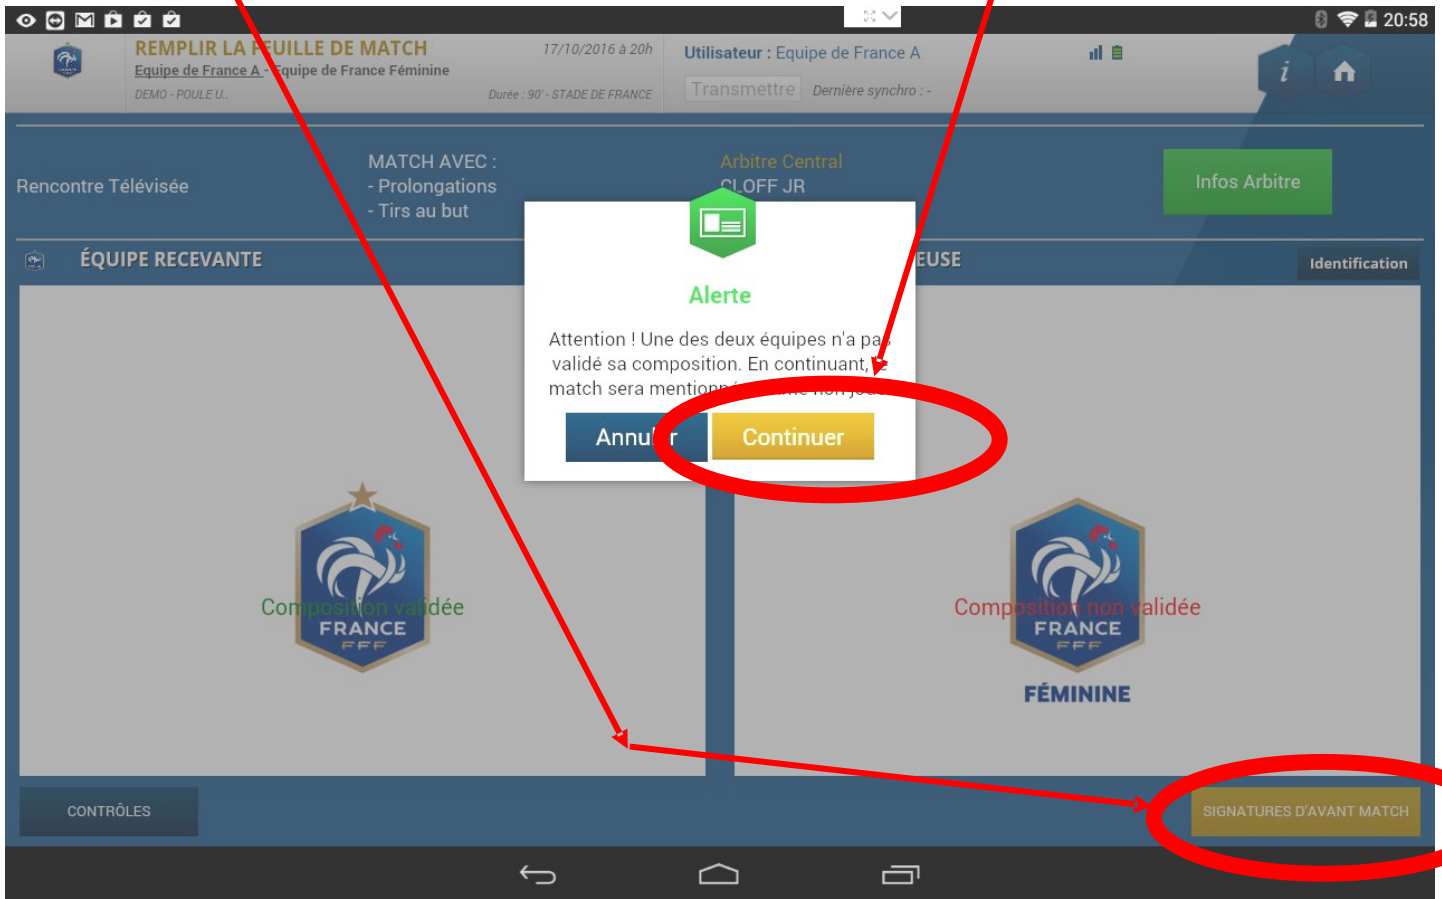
20:58

REMPLIR LA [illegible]UILLE DE MATCH
Equipe de France A - Equipe de France Féminine
DEMO - POULE U..
17/10/2016 à 20h
Durée : 90' - STADE DE FRANCE

Utilisateur : Equipe de France A
Transmettre
Dernière synchro : -

Rencontre Télévisée

MATCH AVEC :
- Prolongations
- Tirs au but

Arbitre Central
CLOFF JR

Infos Arbitre

ÉQUIPE RECEVANTE
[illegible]EUSE
Identification

Alerte

Attention ! Une des deux équipes n'a pa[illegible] validé sa composition. En continuant, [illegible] match sera mention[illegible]

Annu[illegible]r
Continuer

Composition validée
FRANCE
FFF

Composition non validée
FRANCE
FFF
FÉMININE

CONTRÔLES
SIGNATURES D'AVANT MATCH